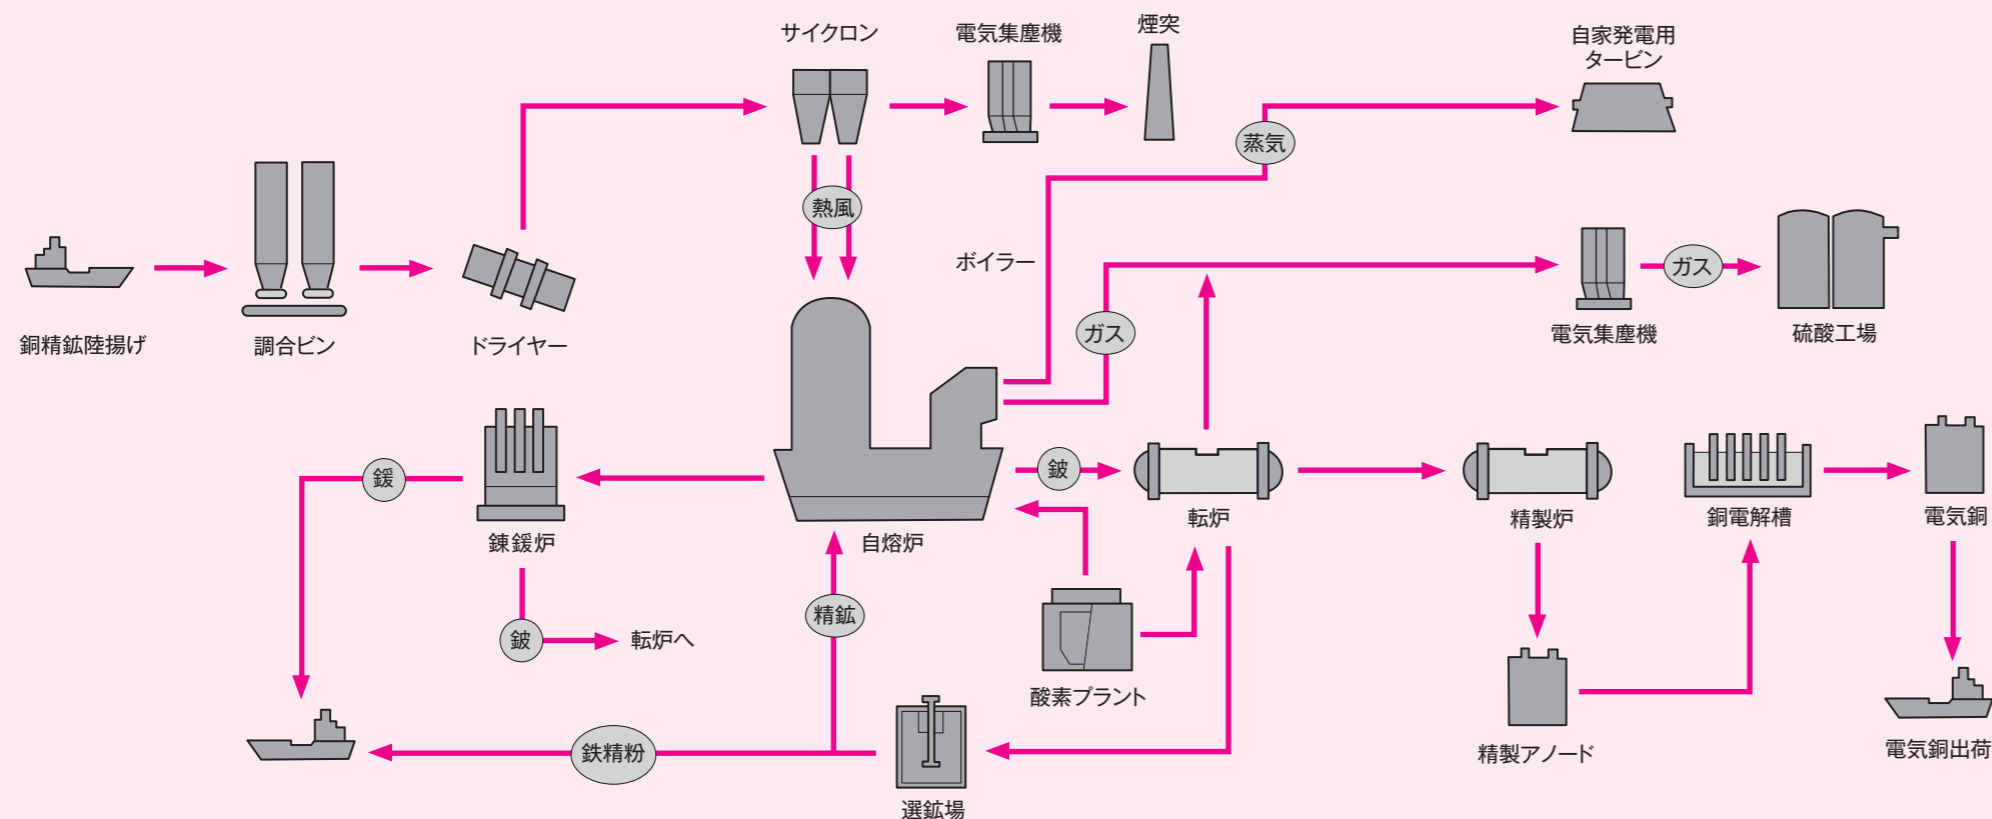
サイクロン
電気集塵機
煙突
自家発電用
タービン
蒸気
熱風
ボイラー
ガス
電気集塵機
ガス
硫酸工場
銅精鉱陸揚げ
調合ビン
ドライヤー
自熔炉
鍰
錬鍰炉
鈹
転炉
精製炉
銅電解槽
電気銅
鈹
転炉へ
精鉱
酸素プラント
精製アノード
電気銅出荷
鉄精粉
選鉱場